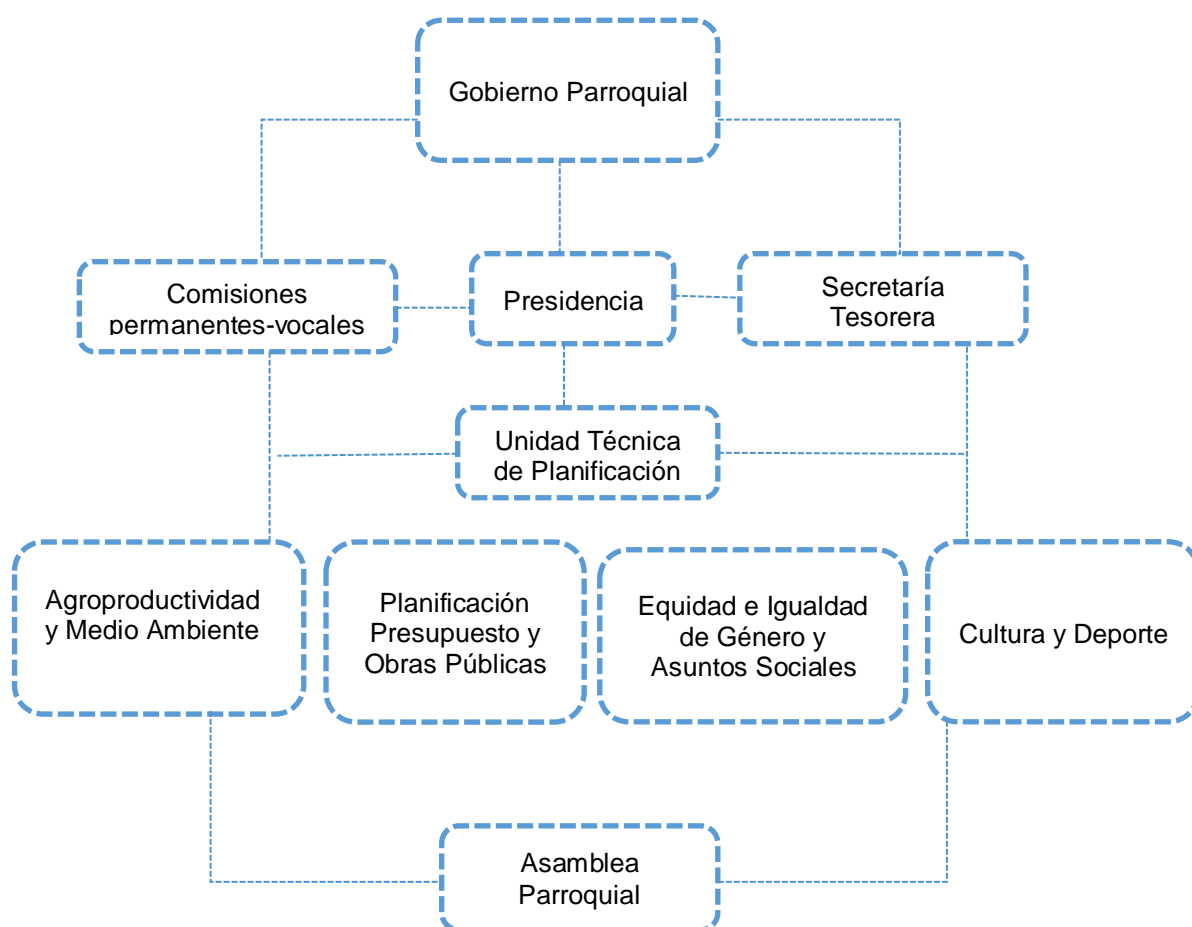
Gobierno Parroquial

Comisiones permanentes-vocales

Presidencia

Secretaría Tesorera

Unidad Técnica de Planificación

Agroproductividad y Medio Ambiente

Planificación Presupuesto y Obras Públicas

Equidad e Igualdad de Género y Asuntos Sociales

Cultura y Deporte

Asamblea Parroquial